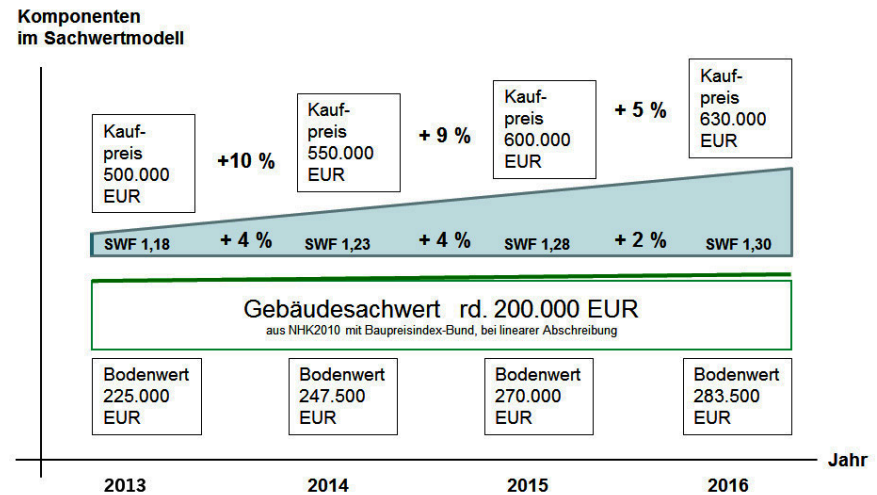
Komponenten im Sachwertmodell

Kaufpreis 500.000 EUR

+10 %

Kaufpreis 550.000 EUR

+ 9 %

Kaufpreis 600.000 EUR

+ 5 %

Kaufpreis 630.000 EUR

SWF 1,18

+ 4 %

SWF 1,23

+ 4 %

SWF 1,28

+ 2 %

SWF 1,30

Gebäudesachwert rd. 200.000 EUR
aus NHK2010 mit Baupreisindex-Bund, bei linearer Abschreibung

Bodenwert 225.000 EUR

Bodenwert 247.500 EUR

Bodenwert 270.000 EUR

Bodenwert 283.500 EUR

Jahr

2013

2014

2015

2016